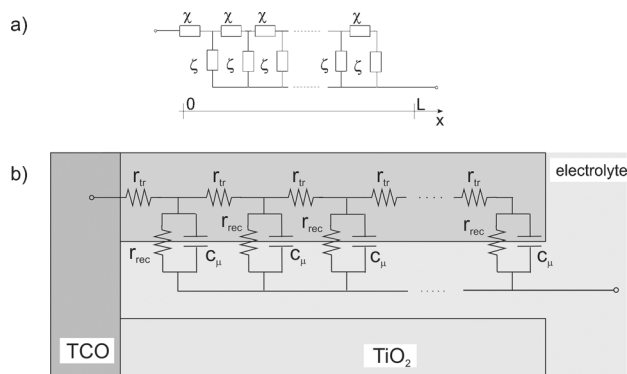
a)

$\chi$ $\chi$ $\chi$ $\chi$

$\zeta$ $\zeta$ $\zeta$ $\zeta$

0 L x

b)

$r_{tr}$ $r_{tr}$ $r_{tr}$ $r_{tr}$ $r_{tr}$

electrolyte

$r_{rec}$ $r_{rec}$ $r_{rec}$ $r_{rec}$

$c_{\mu}$ $c_{\mu}$ $c_{\mu}$ $c_{\mu}$

TCO

$TiO_2$